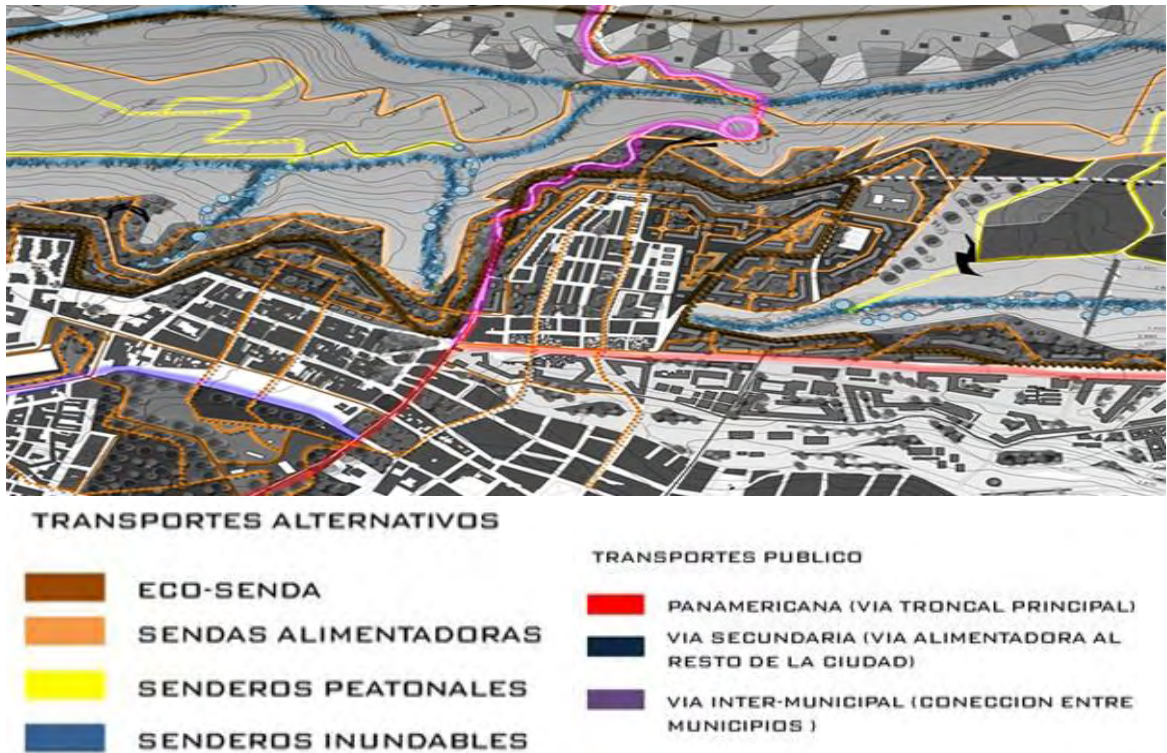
TRANSPORTES ALTERNATIVOS

ECO-SENDA

SENDAS ALIMENTADORAS

SENDEROS PEATONALES

SENDEROS INUNDABLES

TRANSPORTES PUBLICO

PANAMERICANA (VIA TRONCAL PRINCIPAL)

VIA SECUNDARIA (VIA ALIMENTADORA AL RESTO DE LA CIUDAD)

VIA INTER-MUNICIPAL (CONECCION ENTRE MUNICIPIOS )